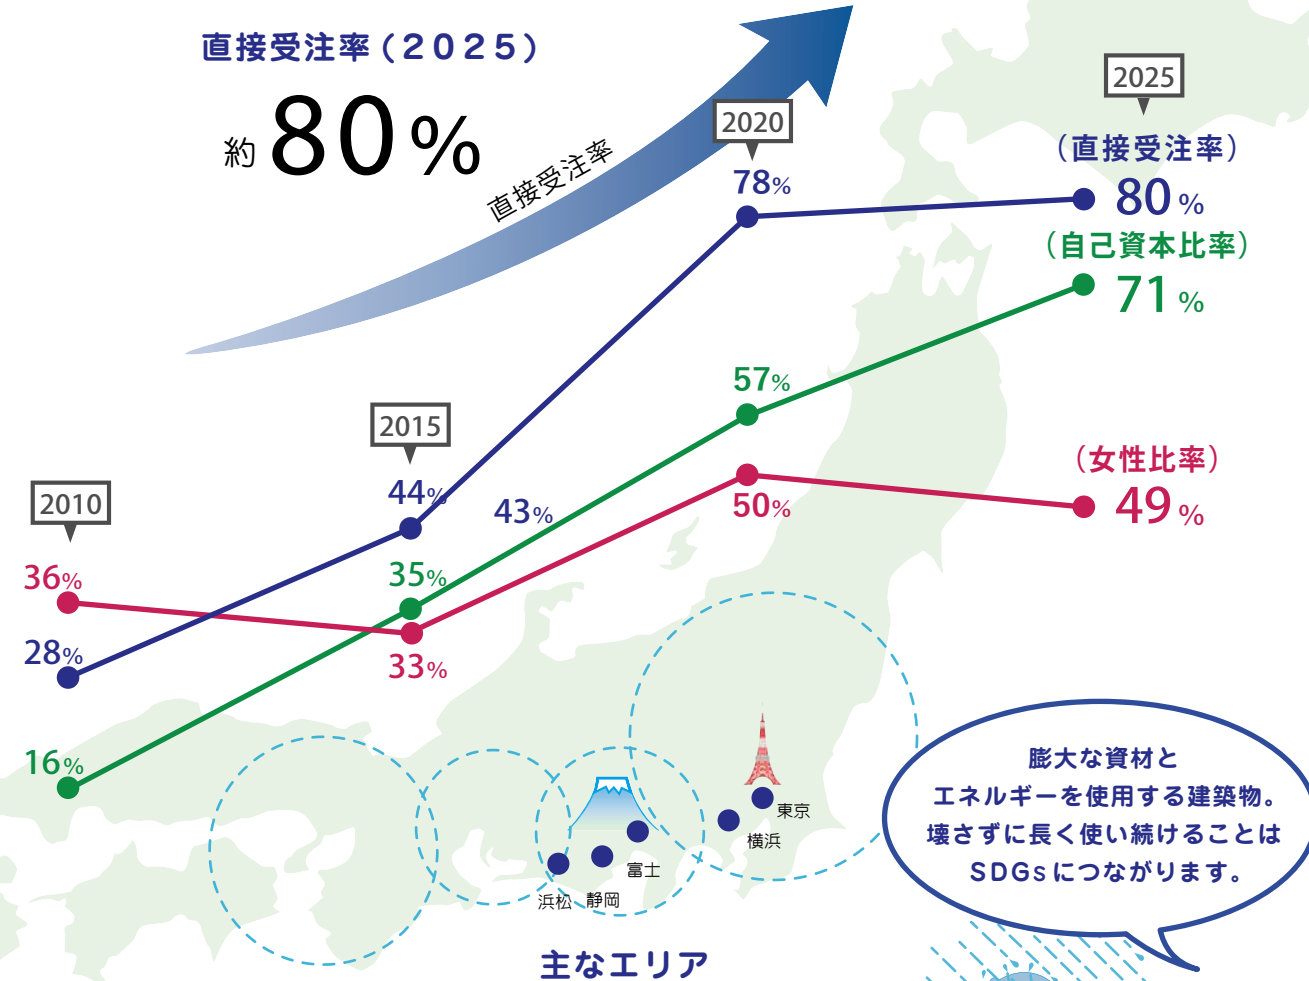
直接受注率（2025）

約80%

直接受注率

2010

36%

28%

16%

2015

44%

35%

33%

43%

2020

78%

57%

50%

2025

（直接受注率）

80%

（自己資本比率）

71%

（女性比率）

49%

東京

横浜

富士

浜松

静岡

主なエリア

膨大な資材とエネルギーを使用する建築物。壊さずに長く使い続けることはSDGsにつながります。